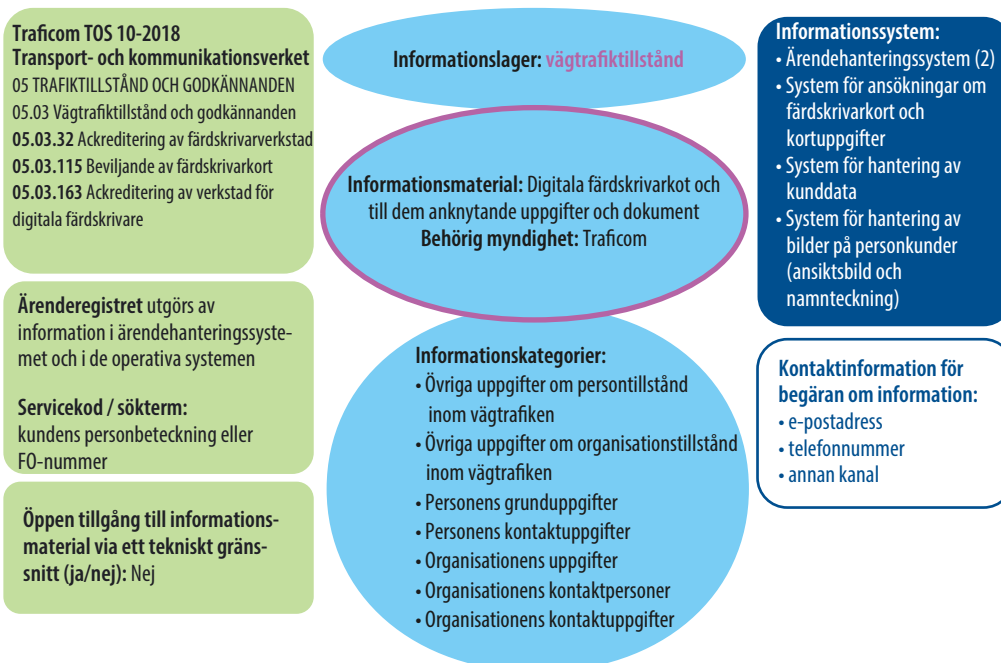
**Traficom TOS 10-2018**
**Transport- och kommunikationsverket**
05 TRAFIKTILLSTÅND OCH GODKÄNNANDEN
05.03 Vägtrafiktillstånd och godkännanden
**05.03.32** Ackreditering av färdskrivarverkstad
**05.03.115** Beviljande av färdskrivarkort
**05.03.163** Ackreditering av verkstad för digitala färdskrivare

**Ärenderegistret** utgörs av information i ärendehanteringssystemet och i de operativa systemen

**Servicekod / sökterm:**
kundens personbeteckning eller FO-nummer

**Öppen tillgång till informationsmaterial via ett tekniskt gränssnitt (ja/nej):** Nej

**Informationslager:** vägtrafiktillstånd

**Informationsmaterial:** Digitala färdskrivarkot och till dem anknytande uppgifter och dokument
**Behörig myndighet:** Traficom

**Informationskategorier:**
• Övriga uppgifter om persontillstånd inom vägtrafiken
• Övriga uppgifter om organisationstillstånd inom vägtrafiken
• Personens grunduppgifter
• Personens kontaktuppgifter
• Organisationens uppgifter
• Organisationens kontaktpersoner
• Organisationens kontaktuppgifter

**Informationssystem:**
• Ärendehanteringssystem (2)
• System för ansökningar om färdskrivarkort och kortuppgifter
• System för hantering av kunddata
• System för hantering av bilder på personkunder (ansiktsbild och namnteckning)

**Kontaktinformation för begäran om information:**
• e-postadress
• telefonnummer
• annan kanal